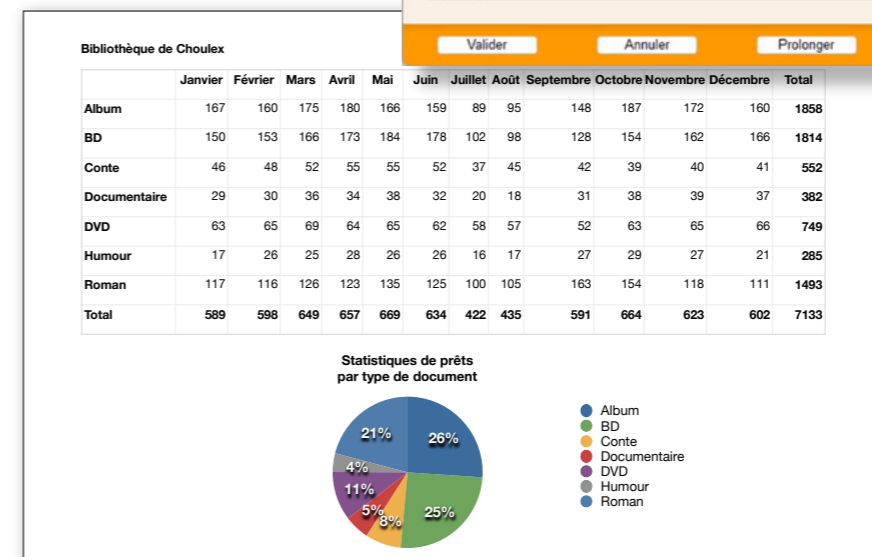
Valider Annuler Prolonger

Bibliothèque de Choulex

| | Janvier | Février | Mars | Avril | Mai | Juin | Juillet | Août | Septembre | Octobre | Novembre | Décembre | Total |
|---|---|---|---|---|---|---|---|---|---|---|---|---|---|
| Album | 167 | 160 | 175 | 180 | 166 | 159 | 89 | 95 | 148 | 187 | 172 | 160 | 1858 |
| BD | 150 | 153 | 166 | 173 | 184 | 178 | 102 | 98 | 128 | 154 | 162 | 166 | 1814 |
| Conte | 46 | 48 | 52 | 55 | 55 | 52 | 37 | 45 | 42 | 39 | 40 | 41 | 552 |
| Documentaire | 29 | 30 | 36 | 34 | 38 | 32 | 20 | 18 | 31 | 38 | 39 | 37 | 382 |
| DVD | 63 | 65 | 69 | 64 | 65 | 62 | 58 | 57 | 52 | 63 | 65 | 66 | 749 |
| Humour | 17 | 26 | 25 | 28 | 26 | 26 | 16 | 17 | 27 | 29 | 27 | 21 | 285 |
| Roman | 117 | 116 | 126 | 123 | 135 | 125 | 100 | 105 | 163 | 154 | 118 | 111 | 1493 |
| Total | 589 | 598 | 649 | 657 | 669 | 634 | 422 | 435 | 591 | 664 | 623 | 602 | 7133 |

Statistiques de prêts par type de document

21% 26% 4% 11% 5% 8% 25%

Album
BD
Conte
Documentaire
DVD
Humour
Roman